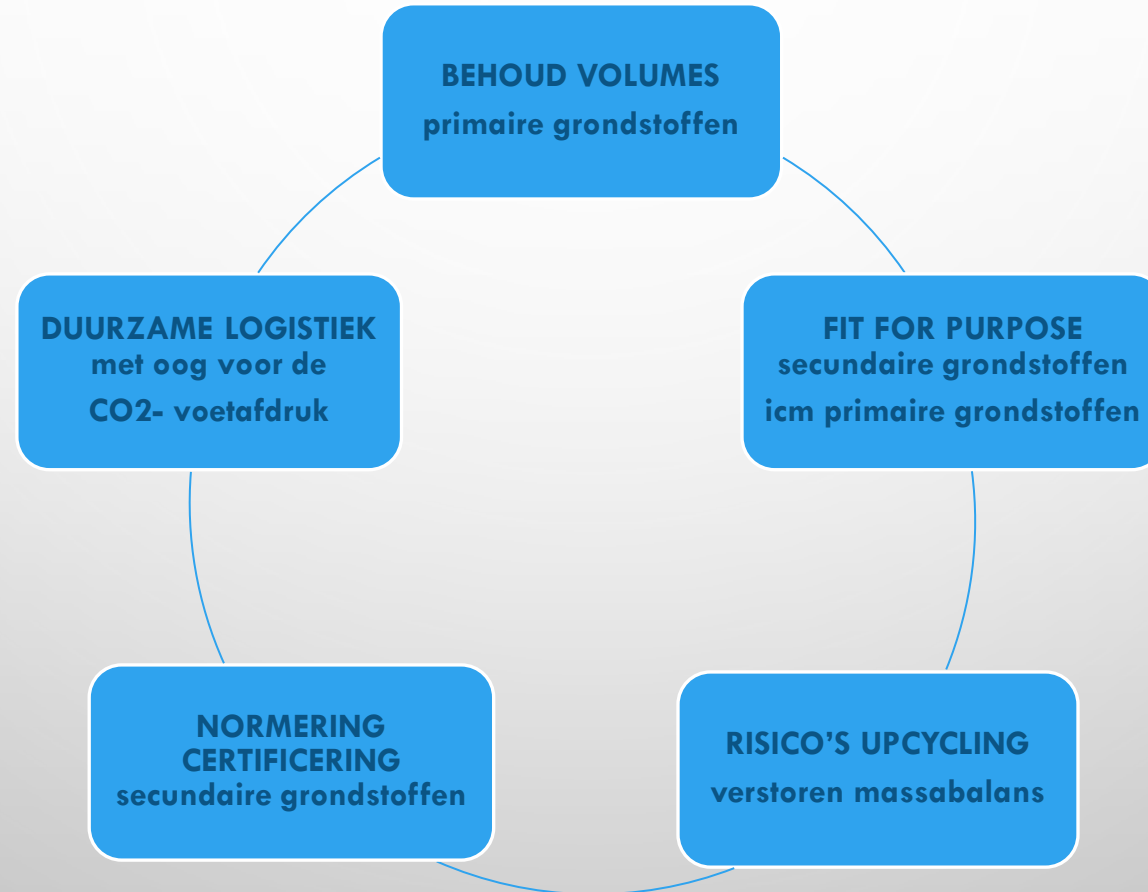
BEHOUD VOLUMES
primaire grondstoffen

FIT FOR PURPOSE
secundaire grondstoffen
icm primaire grondstoffen

RISICO’S UPCYCLING
verstoren massabalans

NORMERING
CERTIFICERING
secundaire grondstoffen

DUURZAME LOGISTIEK
met oog voor de
CO2- voetafdruk